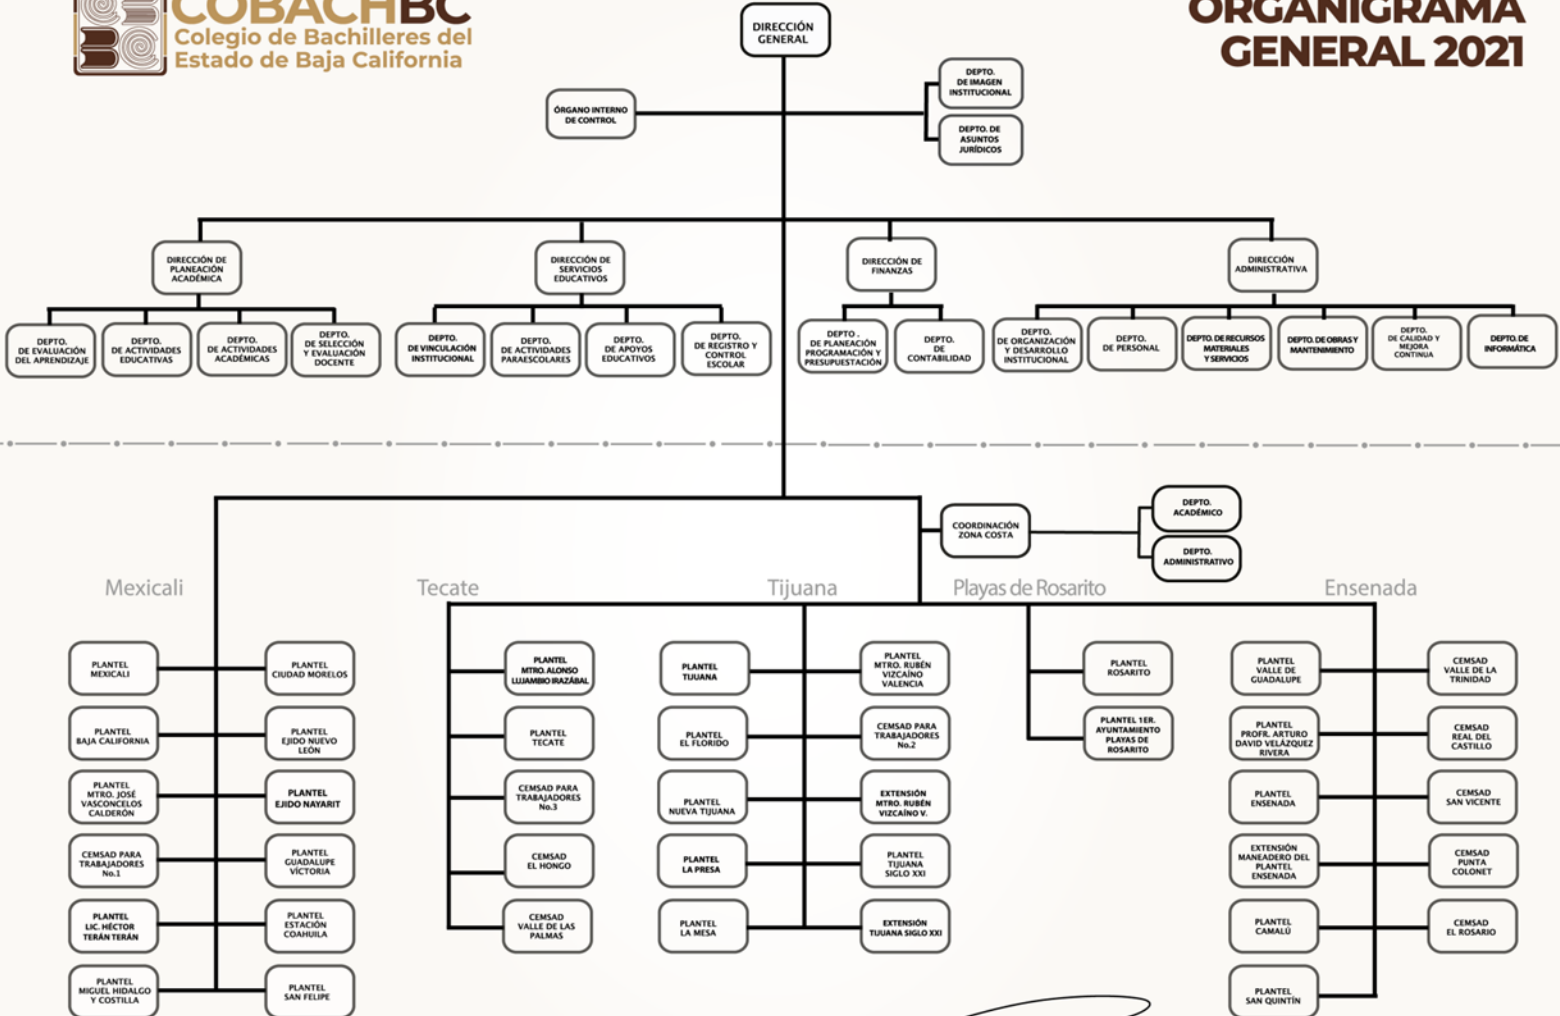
COBACHBC
Colegio de Bachilleres del Estado de Baja California

ORGANIGRAMA GENERAL 2021

DIRECCIÓN GENERAL

ÓRGANO INTERNO DE CONTROL

DEPTO. DE IMAGEN INSTITUCIONAL

DEPTO. DE ASUNTOS JURÍDICOS

DIRECCIÓN DE PLANEACIÓN ACADÉMICA

DEPTO. DE EVALUACIÓN DEL APRENDIZAJE

DEPTO. DE ACTIVIDADES EDUCATIVAS

DEPTO. DE ACTIVIDADES ACADÉMICAS

DEPTO. DE SELECCIÓN Y EVALUACIÓN DOCENTE

DIRECCIÓN DE SERVICIOS EDUCATIVOS

DEPTO. DE VINCULACIÓN INSTITUCIONAL

DEPTO. DE ACTIVIDADES PARAESCOLARES

DEPTO. DE APOYOS EDUCATIVOS

DEPTO. DE REGISTRO Y CONTROL ESCOLAR

DIRECCIÓN DE FINANZAS

DEPTO. DE PLANEACIÓN PROGRAMACIÓN Y PRESUPUESTACIÓN

DEPTO. DE CONTABILIDAD

DIRECCIÓN ADMINISTRATIVA

DEPTO. DE ORGANIZACIÓN Y DESARROLLO INSTITUCIONAL

DEPTO. DE PERSONAL

DEPTO. DE RECURSOS MATERIALES Y SERVICIOS

DEPTO. DE OBRAS Y MANTENIMIENTO

DEPTO. DE CALIDAD Y MEJORA CONTINUA

DEPTO. DE INFORMÁTICA

COORDINACIÓN ZONA COSTA

DEPTO. ACADÉMICO

DEPTO. ADMINISTRATIVO

Mexicali

PLANTEL MEXICALI

PLANTEL CIUDAD MORELOS

PLANTEL BAJA CALIFORNIA

PLANTEL EJIDO NUEVO LEÓN

PLANTEL MTRO. JOSÉ VASCONCELOS CALDERÓN

PLANTEL EJIDO NAYARIT

CEMSAD PARA TRABAJADORES No.1

PLANTEL GUADALUPE VICTORIA

PLANTEL LIC. HÉCTOR TERÁN TERÁN

PLANTEL ESTACIÓN COAHUILA

PLANTEL MIGUEL HIDALGO Y COSTILLA

PLANTEL SAN FELIPE

Tecate

PLANTEL MTRO. ALONSO LUJAMBIO IRAZÁBAL

PLANTEL TECATE

CEMSAD PARA TRABAJADORES No.3

CEMSAD EL HONGO

CEMSAD VALLE DE LAS PALMAS

Tijuana

PLANTEL TIJUANA

PLANTEL MTRO. RUBÉN VIZCAÍNO VALENCIA

PLANTEL EL FLORIDO

CEMSAD PARA TRABAJADORES No.2

PLANTEL NUEVA TIJUANA

EXTENSIÓN MTRO. RUBÉN VIZCAÍNO V.

PLANTEL LA PRESA

PLANTEL TIJUANA SIGLO XXI

PLANTEL LA MESA

EXTENSIÓN TIJUANA SIGLO XXI

Playas de Rosarito

PLANTEL ROSARITO

PLANTEL 1ER. AYUNTAMIENTO PLAYAS DE ROSARITO

Ensenada

PLANTEL VALLE DE GUADALUPE

CEMSAD VALLE DE LA TRINIDAD

PLANTEL PROFR. ARTURO DAVID VELÁZQUEZ RIVERA

CEMSAD REAL DEL CASTILLO

PLANTEL ENSENADA

CEMSAD SAN VICENTE

EXTENSIÓN MANEADERO DEL PLANTEL ENSENADA

CEMSAD PUNTA COLONET

PLANTEL CAMALÚ

CEMSAD EL ROSARIO

PLANTEL SAN QUINTÍN